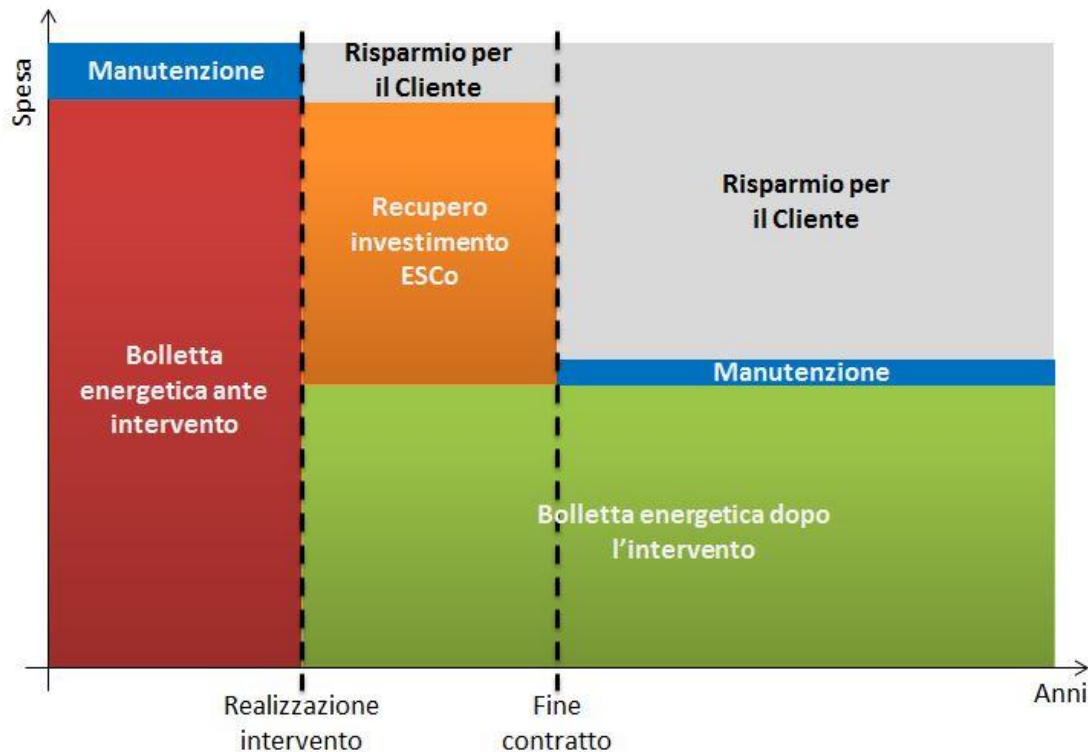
Spesa

Manutenzione

Risparmio per il Cliente

Bolletta energetica ante intervento

Recupero investimento ESCo

Risparmio per il Cliente

Manutenzione

Bolletta energetica dopo l'intervento

Anni

Realizzazione intervento

Fine contratto